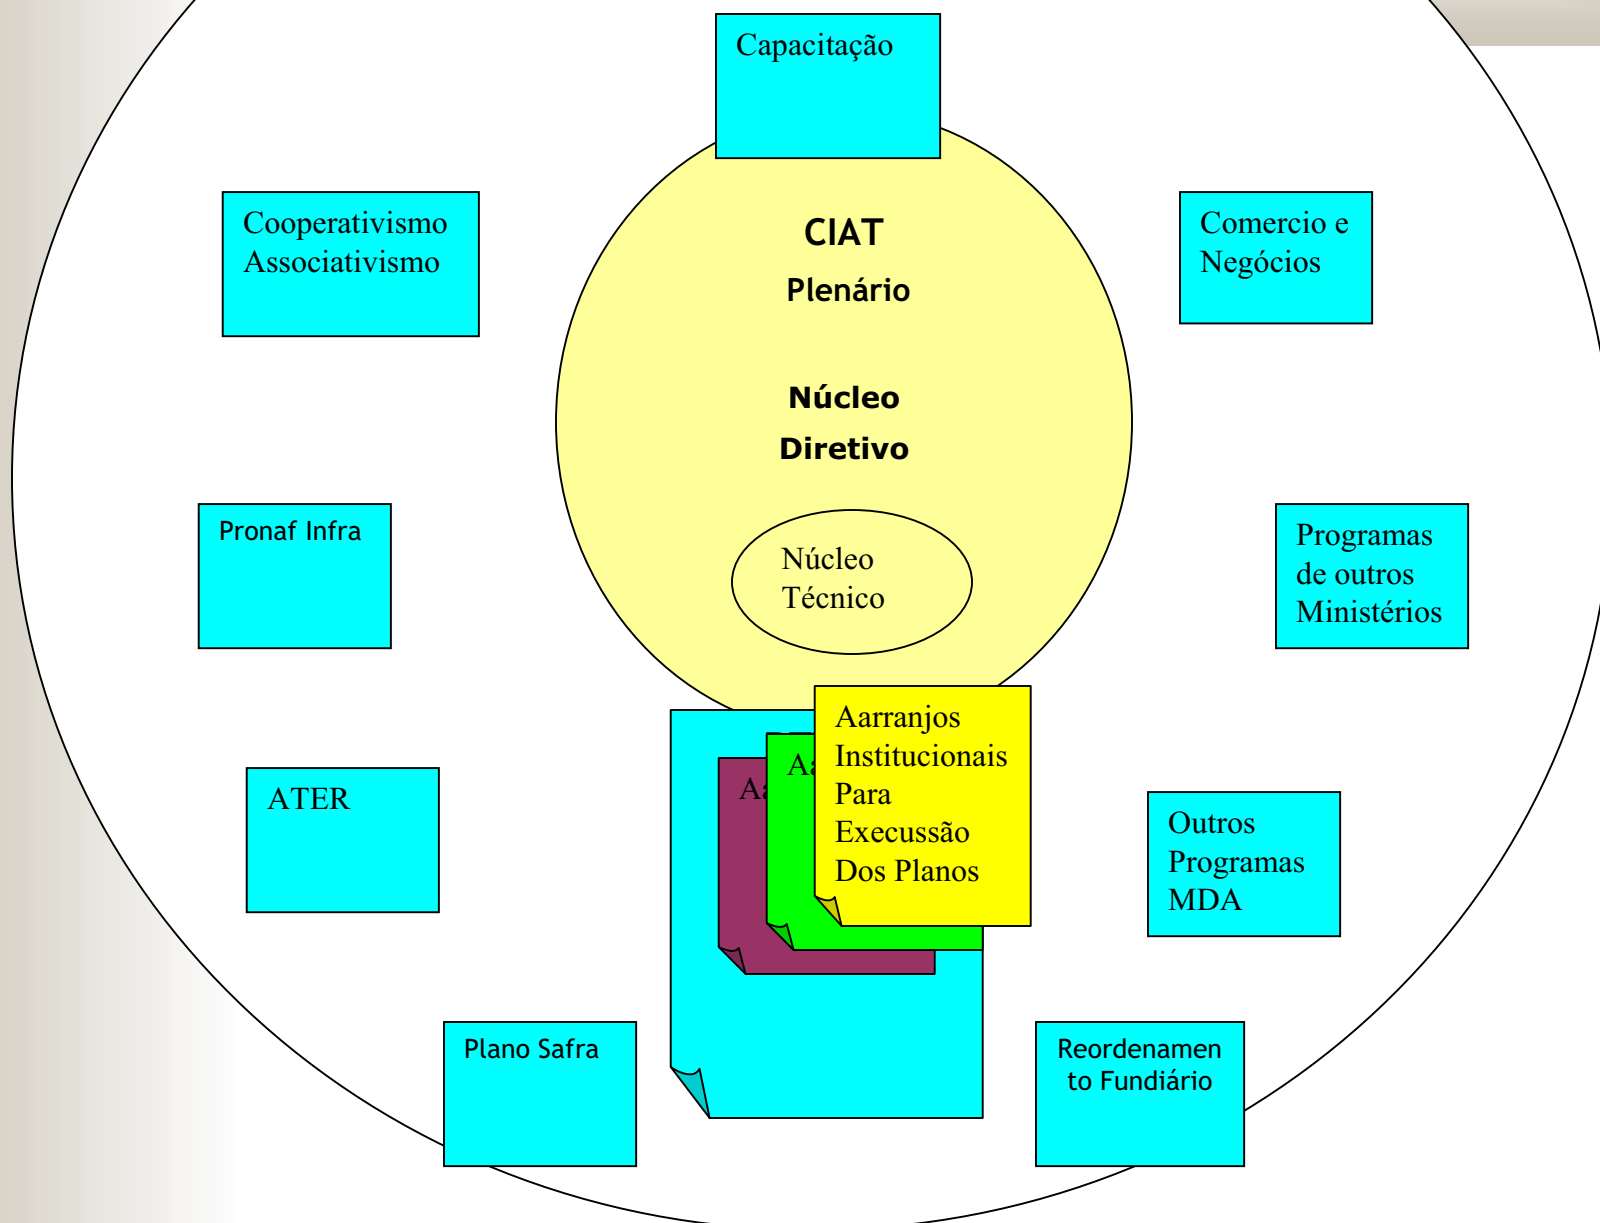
Capacitação

Cooperativismo Associativismo

CIAT

Plenário

Núcleo Diretivo

Núcleo Técnico

Comercio e Negócios

Pronaf Infra

Programas de outros Ministérios

ATER

Aa

Aa

Aarranjos Institucionais Para Execussão Dos Planos

Outros Programas MDA

Plano Safra

Reordenamento Fundiário